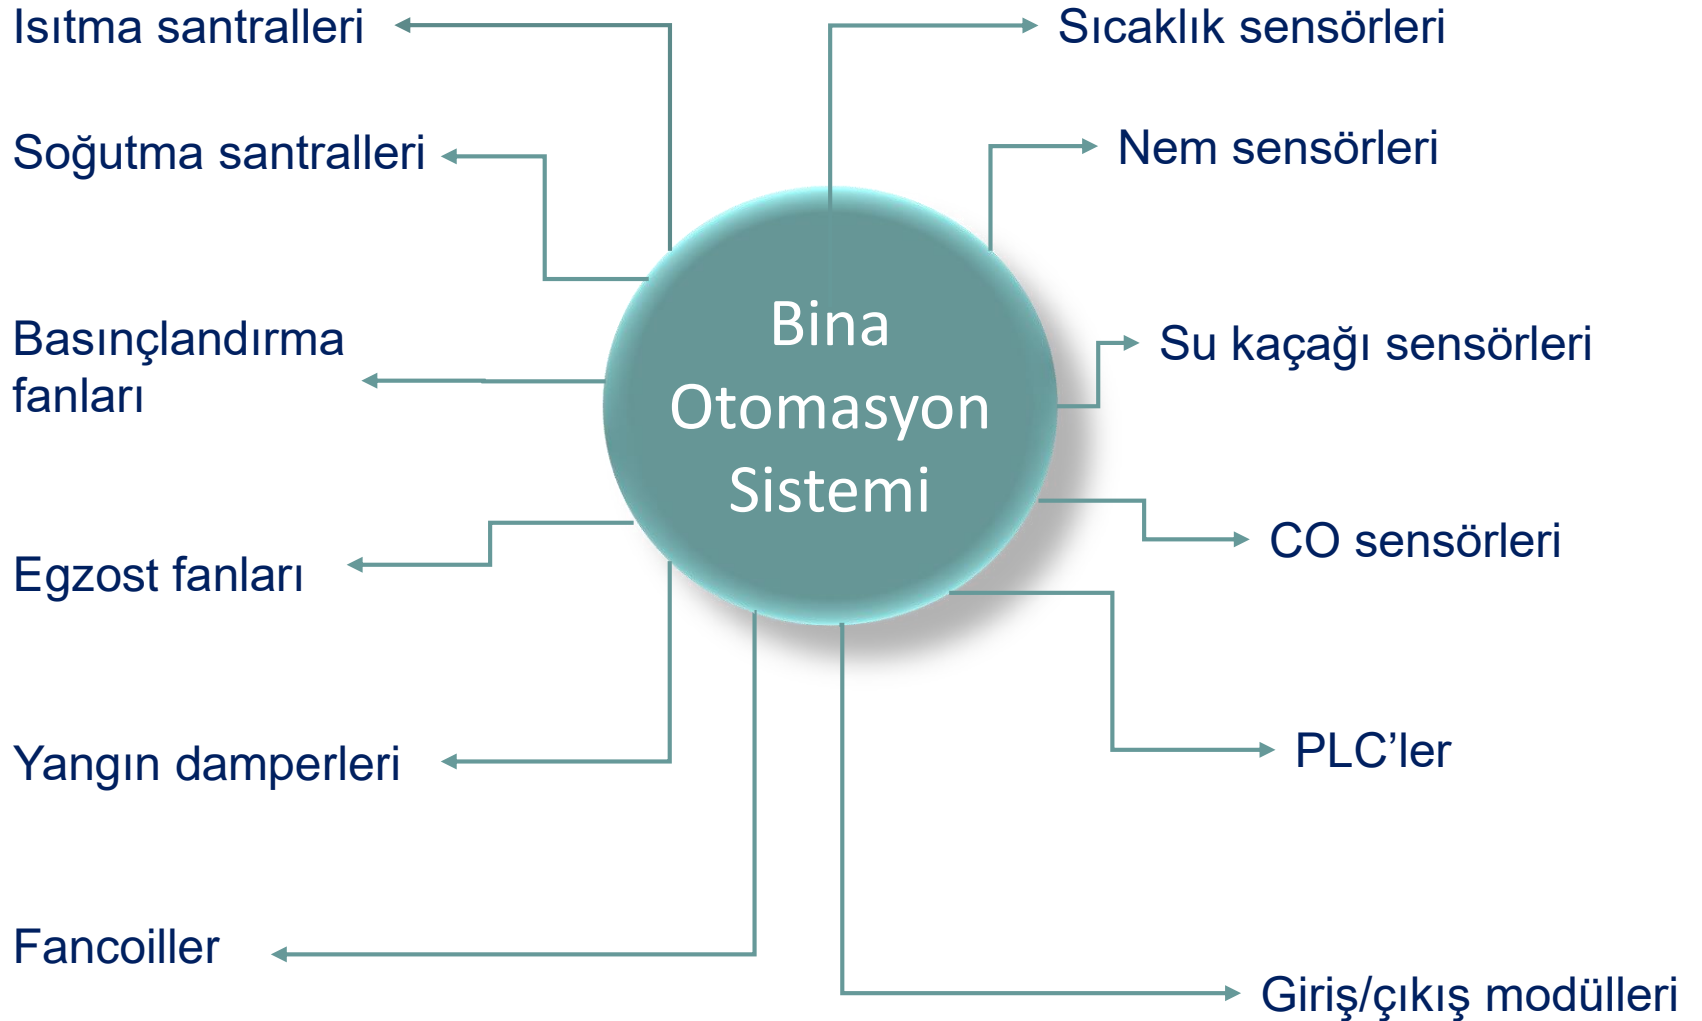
Bina Otomasyon Sistemi

Isıtma santralleri

Soğutma santralleri

Basınçlandırma fanları

Egzost fanları

Yangın damperleri

Fancoiller

Sıcaklık sensörleri

Nem sensörleri

Su kaçağı sensörleri

CO sensörleri

PLC’ler

Giriş/çıkış modülleri